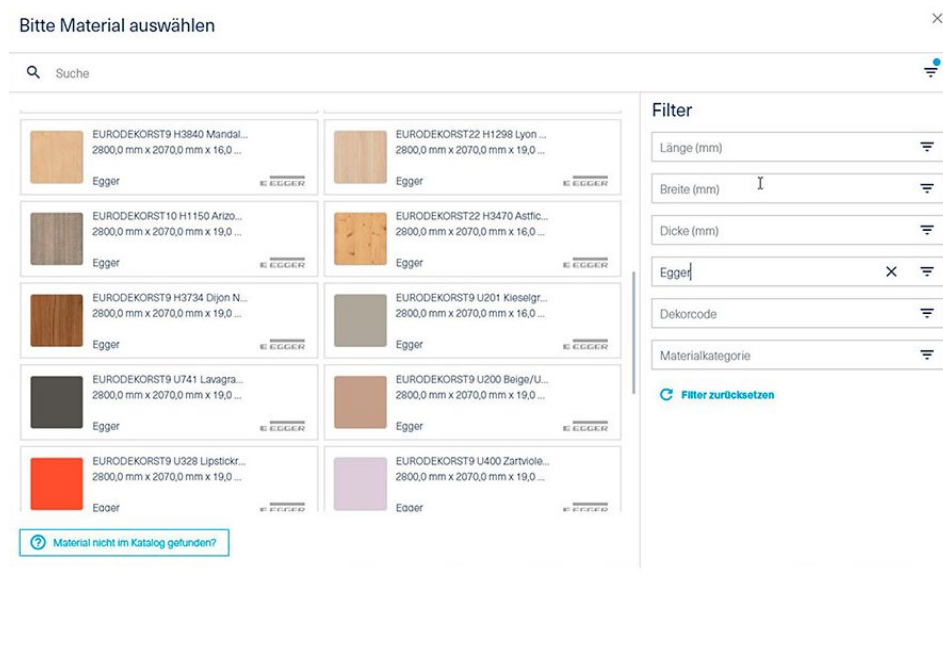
Bitte Material auswählen

×

Suche

EURODEKORST9 H3840 Mandal...
2800,0 mm x 2070,0 mm x 16,0 ...
Egger
EGGER

EURODEKORST22 H1298 Lyon ...
2800,0 mm x 2070,0 mm x 19,0 ...
Egger
EGGER

EURODEKORST10 H1150 Arizo...
2800,0 mm x 2070,0 mm x 19,0 ...
Egger
EGGER

EURODEKORST22 H3470 Astfic...
2800,0 mm x 2070,0 mm x 16,0 ...
Egger
EGGER

EURODEKORST9 H3734 Dijon N...
2800,0 mm x 2070,0 mm x 19,0 ...
Egger
EGGER

EURODEKORST9 U201 Kieselgr...
2800,0 mm x 2070,0 mm x 16,0 ...
Egger
EGGER

EURODEKORST9 U741 Lavagra...
2800,0 mm x 2070,0 mm x 19,0 ...
Egger
EGGER

EURODEKORST9 U200 Beige/U...
2800,0 mm x 2070,0 mm x 19,0 ...
Egger
EGGER

EURODEKORST9 U328 Lipstickr...
2800,0 mm x 2070,0 mm x 19,0 ...
Egger
EGGER

EURODEKORST9 U400 Zartviole...
2800,0 mm x 2070,0 mm x 19,0 ...
Egger
EGGER

Material nicht im Katalog gefunden?

Filter

Länge (mm)

Breite (mm)

Dicke (mm)

Egger

Dekorcode

Materialkategorie

Filter zurücksetzen